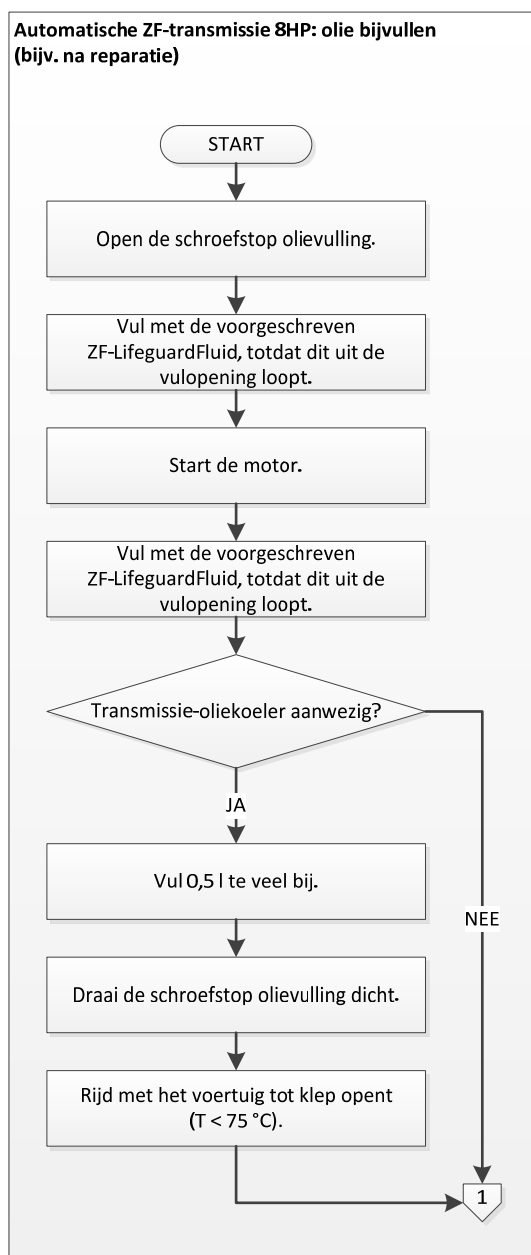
Automatische ZF-transmissie 8HP: olie bijvullen (bijv. na reparatie)

START

Open de schroefstop olievulling.

Vul met de voorgeschreven ZF-LifeguardFluid, totdat dit uit de vulopening loopt.

Start de motor.

Vul met de voorgeschreven ZF-LifeguardFluid, totdat dit uit de vulopening loopt.

Transmissie-oliekoeler aanwezig?

JA

Vul 0,5 l te veel bij.

Draai de schroefstop olievulling dicht.

Rijd met het voertuig tot klep opent ($T < 75$ °C).

NEE

1